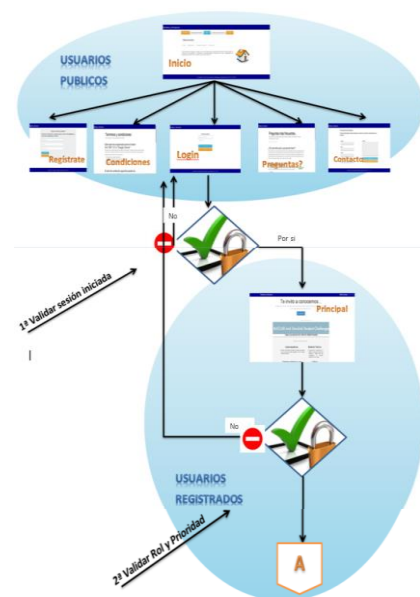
USUARIOS PUBLICOS

Inicio

Registrate

Condiciones

Login

Preguntas?

Contacto

No

Por si

1º Validar sesión iniciada

Principal

Te invito a conocernos

No

USUARIOS REGISTRADOS

2º Validar Rol y Prioridad

A